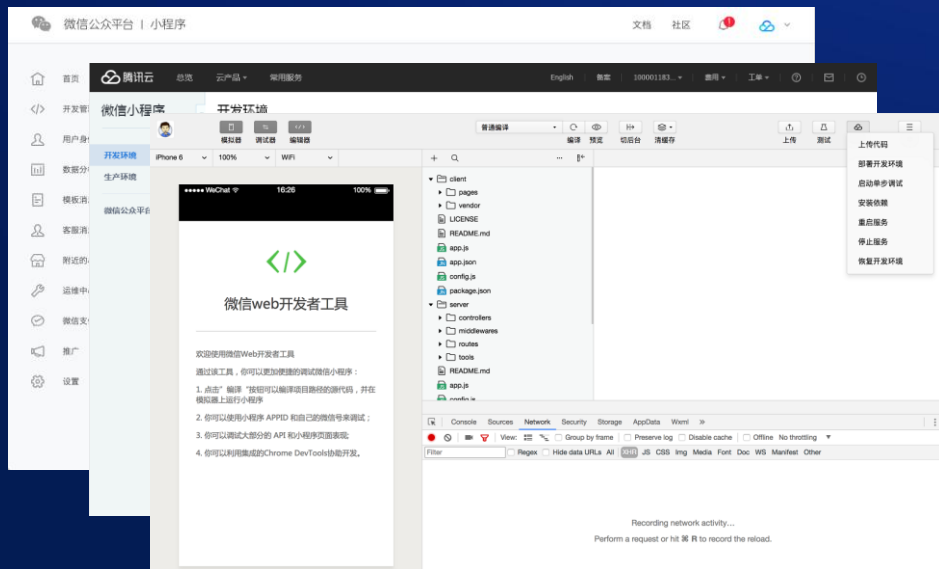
微信公众平台 | 小程序

文档 社区 1

首页
开发管
用户身
数据分
模板消
客服消
附近的
运维中
微信支
推广
设置

腾讯云 总览 云产品 常用服务 English 备案 100001183... 费用 工单

微信小程序
开发环境
开发环境
生产环境
微信公众平台

模拟器 调试器 编辑器
普通编译 编译 预览 切后台 清缓存 上传 测试

上传代码
部署开发环境
启动单步调试
安装依赖
重启服务
停止服务
恢复开发环境

iPhone 6 100% WiFi

●●●●● WeChat 16:26 100%

</>

微信web开发者工具

欢迎使用微信Web开发者工具

通过该工具，你可以更加便捷的调试微信小程序：

1. 点击"编译"按钮可以编译项目路径的源代码，并在模拟器上运行小程序

2. 你可以使用小程序 APPID 和自己的微信号来调试；

3. 你可以调试大部分的 API 和小程序页面表现;

4. 你可以利用集成的Chrome DevTools协助开发。

client
pages
vendor
LICENSE
README.md
app.js
app.json
config.js
package.json
server
controllers
middlewares
routes
tools
README.md
app.js
config.js

Console Sources Network Security Storage AppData Wxml »

View: Group by frame Preserve log Disable cache Offline No throttling

Filter Regex Hide data URLs All XHR JS CSS Img Media Font Doc WS Manifest Other

Recording network activity...

Perform a request or hit ⌘ R to record the reload.